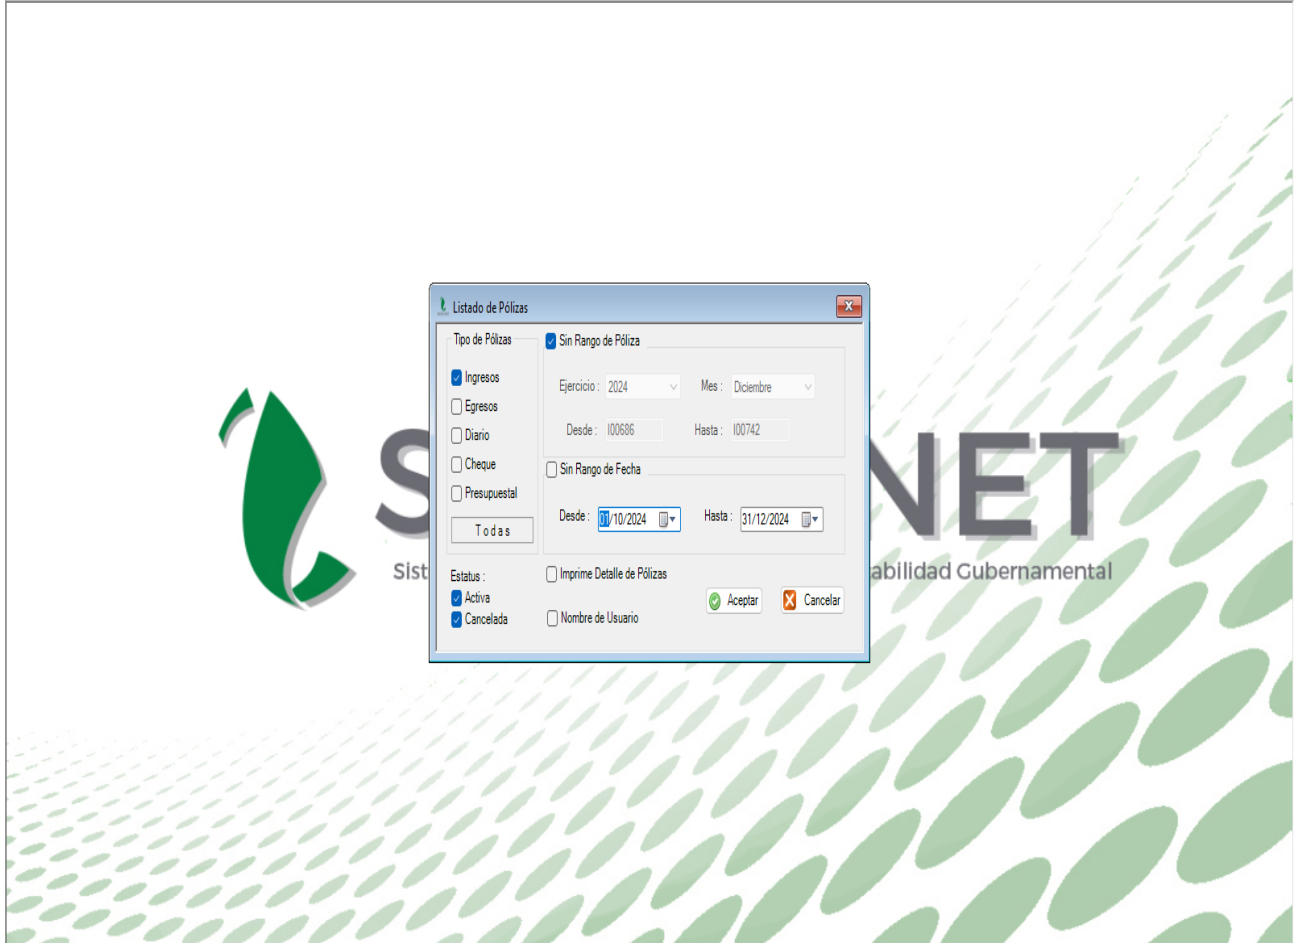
Listado de Pólizas

Tipo de Pólizas
Ingresos
Egresos
Diario
Cheque
Presupuestal
Todas

Sin Rango de Póliza
Ejercicio : 2024
Mes : Diciembre
Desde : I00686
Hasta : I00742

Sin Rango de Fecha
Desde : 01/10/2024
Hasta : 31/12/2024

Estatus :
Activa
Cancelada

Imprime Detalle de Pólizas
Nombre de Usuario

Aceptar
Cancelar

S NET
Sist abilidad Gubernamental